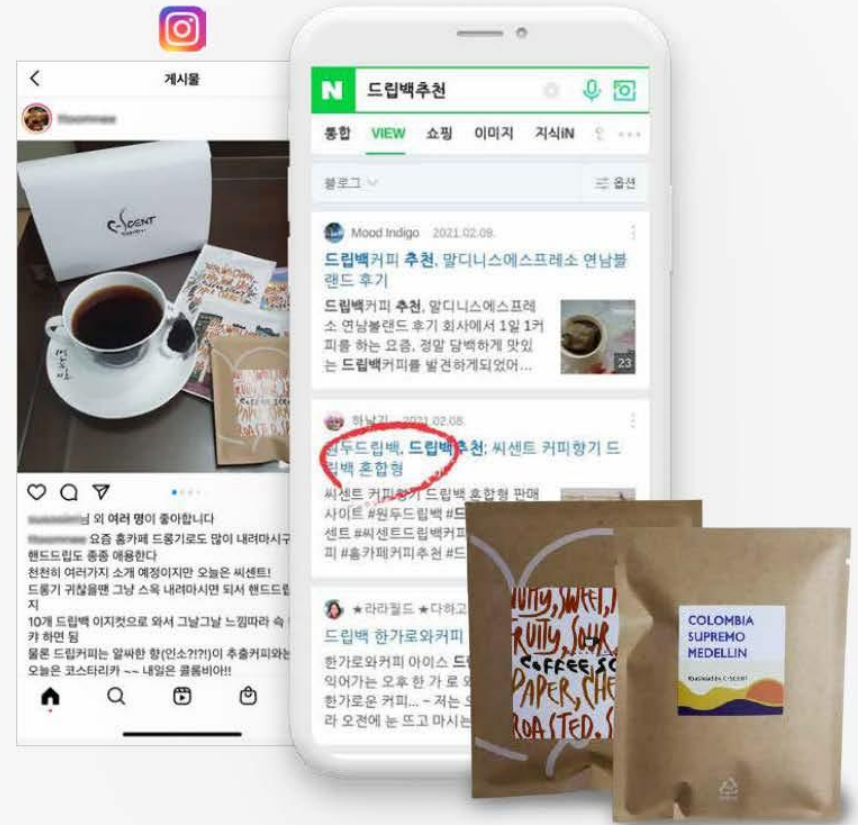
게시물

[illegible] 외 여러 명이 좋아합니다
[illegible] 요즘 홈카페 드롱기로도 많이 내려마시구
핸드드립도 종종 애용한다
천천히 여러가지 소개 예정이지만 오늘은 씨센트!
드롱기 귀찮을땐 그냥 스윽 내려마시면 되서 핸드드립
지
10개 드립백 이지컷으로 와서 그날그날 느낌따라 속
카 하면 됨
물론 드립커피는 알싸한 향(인소?!?!) 이 추출커피와는
오늘은 코스타리카 ~~ 내일은 콜롬비아!!

C-SCENT

N 드립백추천

통합 VIEW 쇼핑 이미지 지식iN

블로그 옵션

Mood Indigo 2021.02.09.
드립백커피 추천, 말디니스에스프레소 연남블랜드 후기
드립백커피 추천, 말디니스에스프레소 연남블랜드 후기 회사에서 1일 1커피를 하는 요즘, 정말 담백하게 맛있는 드립백커피를 발견하게되었어...
23

하날기 2021.02.08.
원두드립백, 드립백추천: 씨센트 커피향기 드립백 혼합형
씨센트 커피향기 드립백 혼합형 판매 사이트 #원두드립백 센트 #씨센트드립백 피 #홈카페커피추천 #드

★라라필드★다하고
드립백 한가로와커피
한가로와커피 아이스 드
익어가는 오후 한 가 로
한가로운 커피... ~ 저는
라 오전에 는 또 마시는

FRUITY, SWEET, FRUITY, SOUR COFFEE, SC PAPER, CHE ROASTED, S

COLOMBIA SUPREMO MEDELLIN
Roasted by C-SCENT